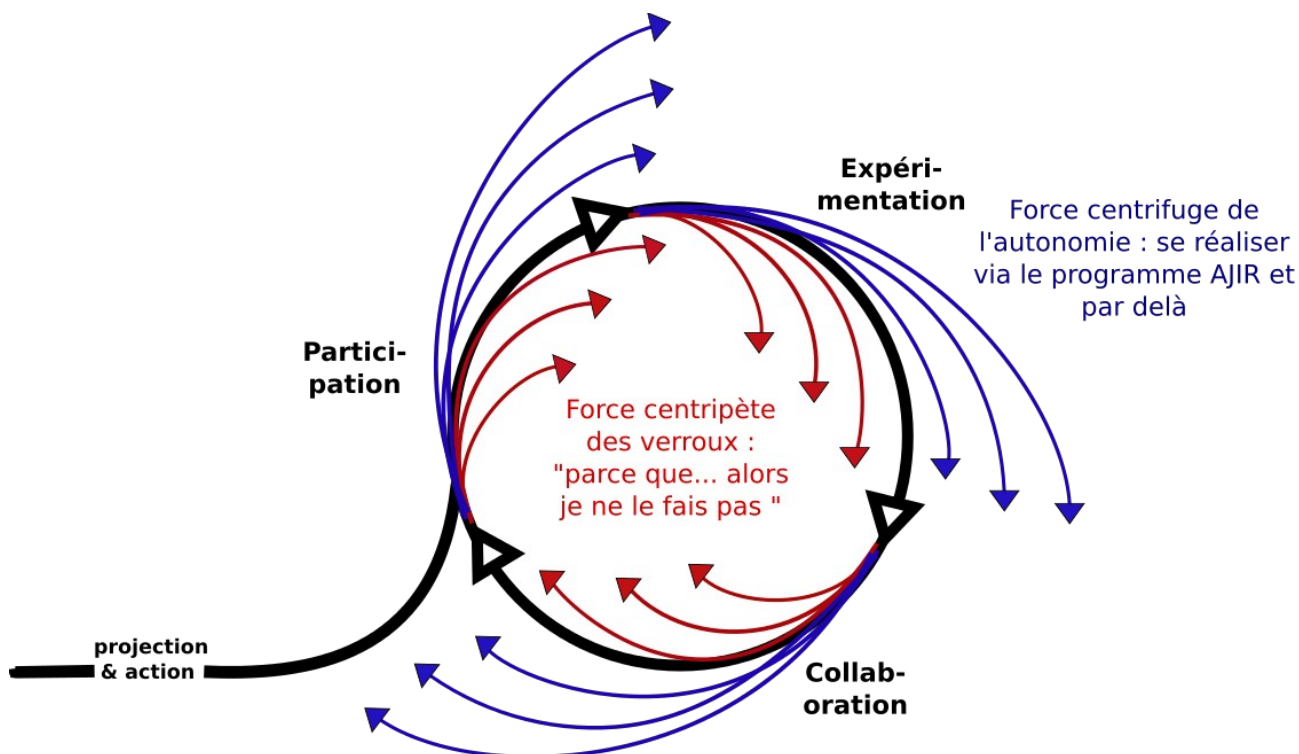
Expérimentation

Force centrifuge de l'autonomie : se réaliser via le programme AJIR et par delà

Participation

Force centripète des verroux : "parce que... alors je ne le fais pas "

projection & action

Collaboration